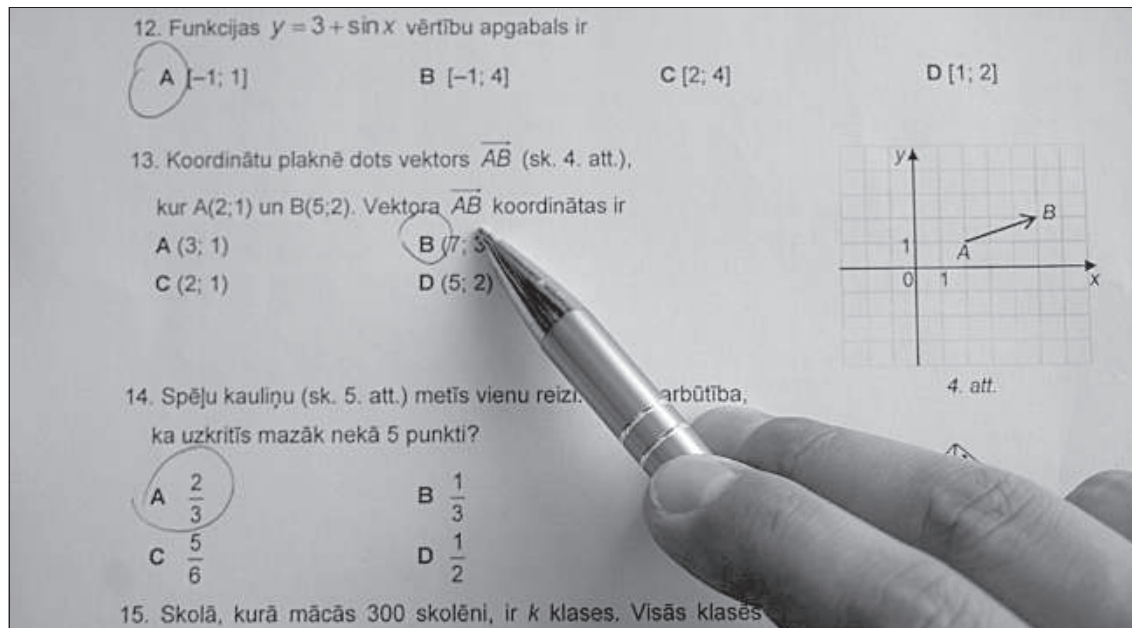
12. Funkcijas $y = 3 + \sin x$ vērtību apgabals ir

A $[-1; 1]$ B $[-1; 4]$ C $[2; 4]$ D $[1; 2]$

13. Koordinātu plaknē dots vektors $\overrightarrow{AB}$ (sk. 4. att.), kur A(2;1) un B(5;2). Vektora $\overrightarrow{AB}$ koordinātas ir

A (3; 1) B (7; 3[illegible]

C (2; 1) D (5; 2)

y
B
1
A
0 1
x

4. att.

14. Spēļu kauliņu (sk. 5. att.) metīs vienu reiz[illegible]arbūtība, ka uzkritīs mazāk nekā 5 punkti?

A $\frac{2}{3}$ B $\frac{1}{3}$

C $\frac{5}{6}$ D $\frac{1}{2}$

15. Skolā, kurā mācās 300 skolēni, ir $k$ klases. Visās klasēs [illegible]